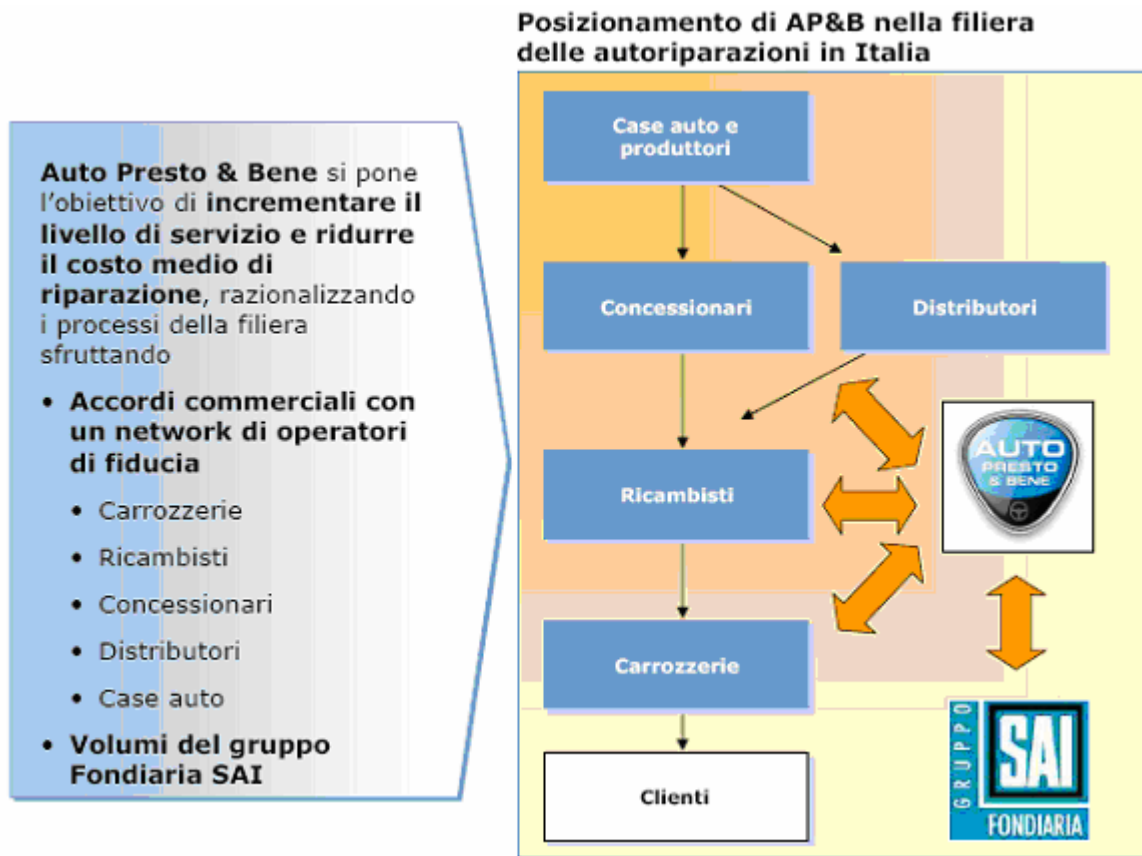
Auto Presto & Bene si pone l'obiettivo di incrementare il livello di servizio e ridurre il costo medio di riparazione, razionalizzando i processi della filiera sfruttando

- Accordi commerciali con un network di operatori di fiducia
  - Carrozzerie
  - Ricambisti
  - Concessionari
  - Distributori
  - Case auto
- Volumi del gruppo Fondiaria SAI

Posizionamento di AP&B nella filiera delle autoriparazioni in Italia

Case auto e produttori

Concessionari

Distributori

Ricambisti

Carrozzerie

Clienti

AUTO PRESTO & BENE

GRUPPO SAI FONDIARIA